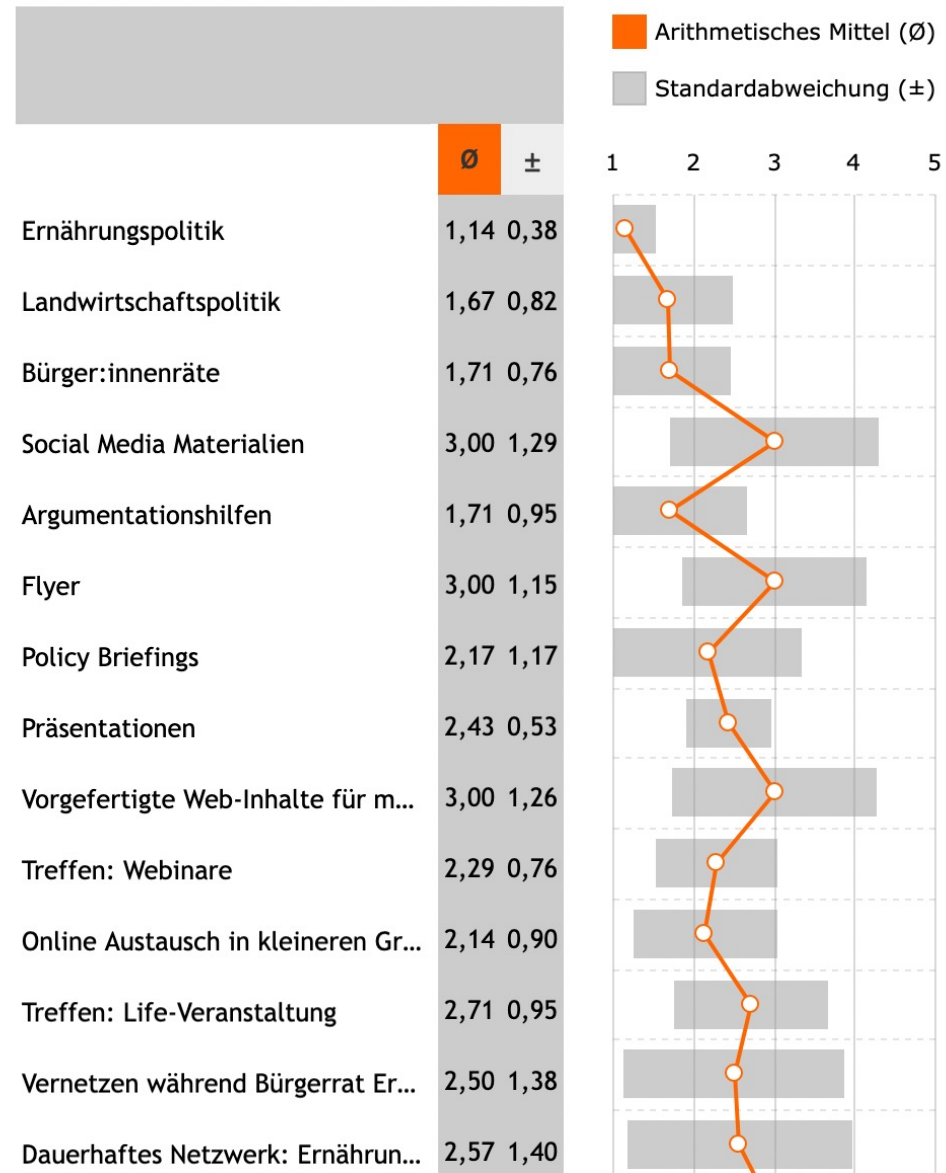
Arithmetisches Mittel (Ø)

Standardabweichung (±)

|  | Ø | ± |
|---|---|---|
| Ernährungspolitik | 1,14 | 0,38 |
| Landwirtschaftspolitik | 1,67 | 0,82 |
| Bürger:innenräte | 1,71 | 0,76 |
| Social Media Materialien | 3,00 | 1,29 |
| Argumentationshilfen | 1,71 | 0,95 |
| Flyer | 3,00 | 1,15 |
| Policy Briefings | 2,17 | 1,17 |
| Präsentationen | 2,43 | 0,53 |
| Vorgefertigte Web-Inhalte für m... | 3,00 | 1,26 |
| Treffen: Webinare | 2,29 | 0,76 |
| Online Austausch in kleineren Gr... | 2,14 | 0,90 |
| Treffen: Life-Veranstaltung | 2,71 | 0,95 |
| Vernetzen während Bürgerrat Er... | 2,50 | 1,38 |
| Dauerhaftes Netzwerk: Ernährun... | 2,57 | 1,40 |

1 2 3 4 5